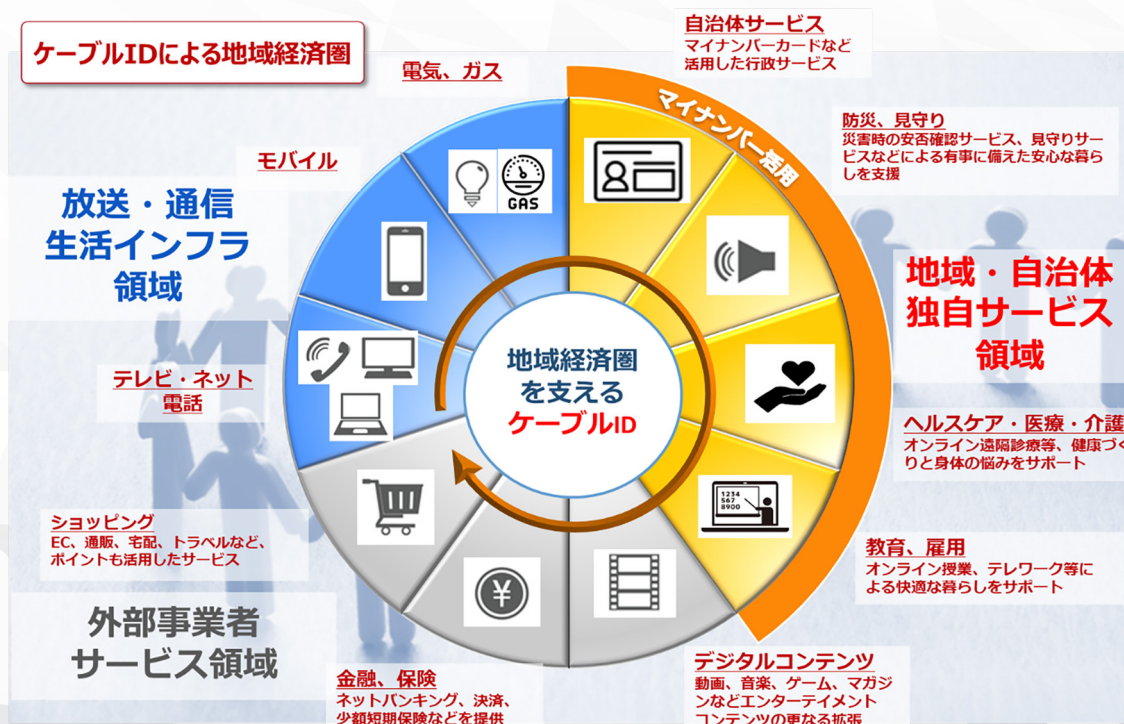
ケーブルIDによる地域経済圏

電気、ガス

GAS

自治体サービス
マイナンバーカードなど活用した行政サービス

マイナンバー活用

防災、見守り
災害時の安否確認サービス、見守りサービスなどによる有事に備えた安心な暮らしを支援

モバイル

放送・通信
生活インフラ
領域

地域・自治体
独自サービス
領域

地域経済圏
を支える
ケーブルID

テレビ・ネット
電話

ヘルスケア・医療・介護
オンライン遠隔診療等、健康づくりと身体の悩みをサポート

1234
567
8900

ショッピング
EC、通販、宅配、トラベルなど、ポイントも活用したサービス

教育、雇用
オンライン授業、テレワーク等による快適な暮らしをサポート

外部事業者
サービス領域

金融、保険
ネットバンキング、決済、少額短期保険などを提供

デジタルコンテンツ
動画、音楽、ゲーム、マガジンなどエンターテイメントコンテンツの更なる拡張